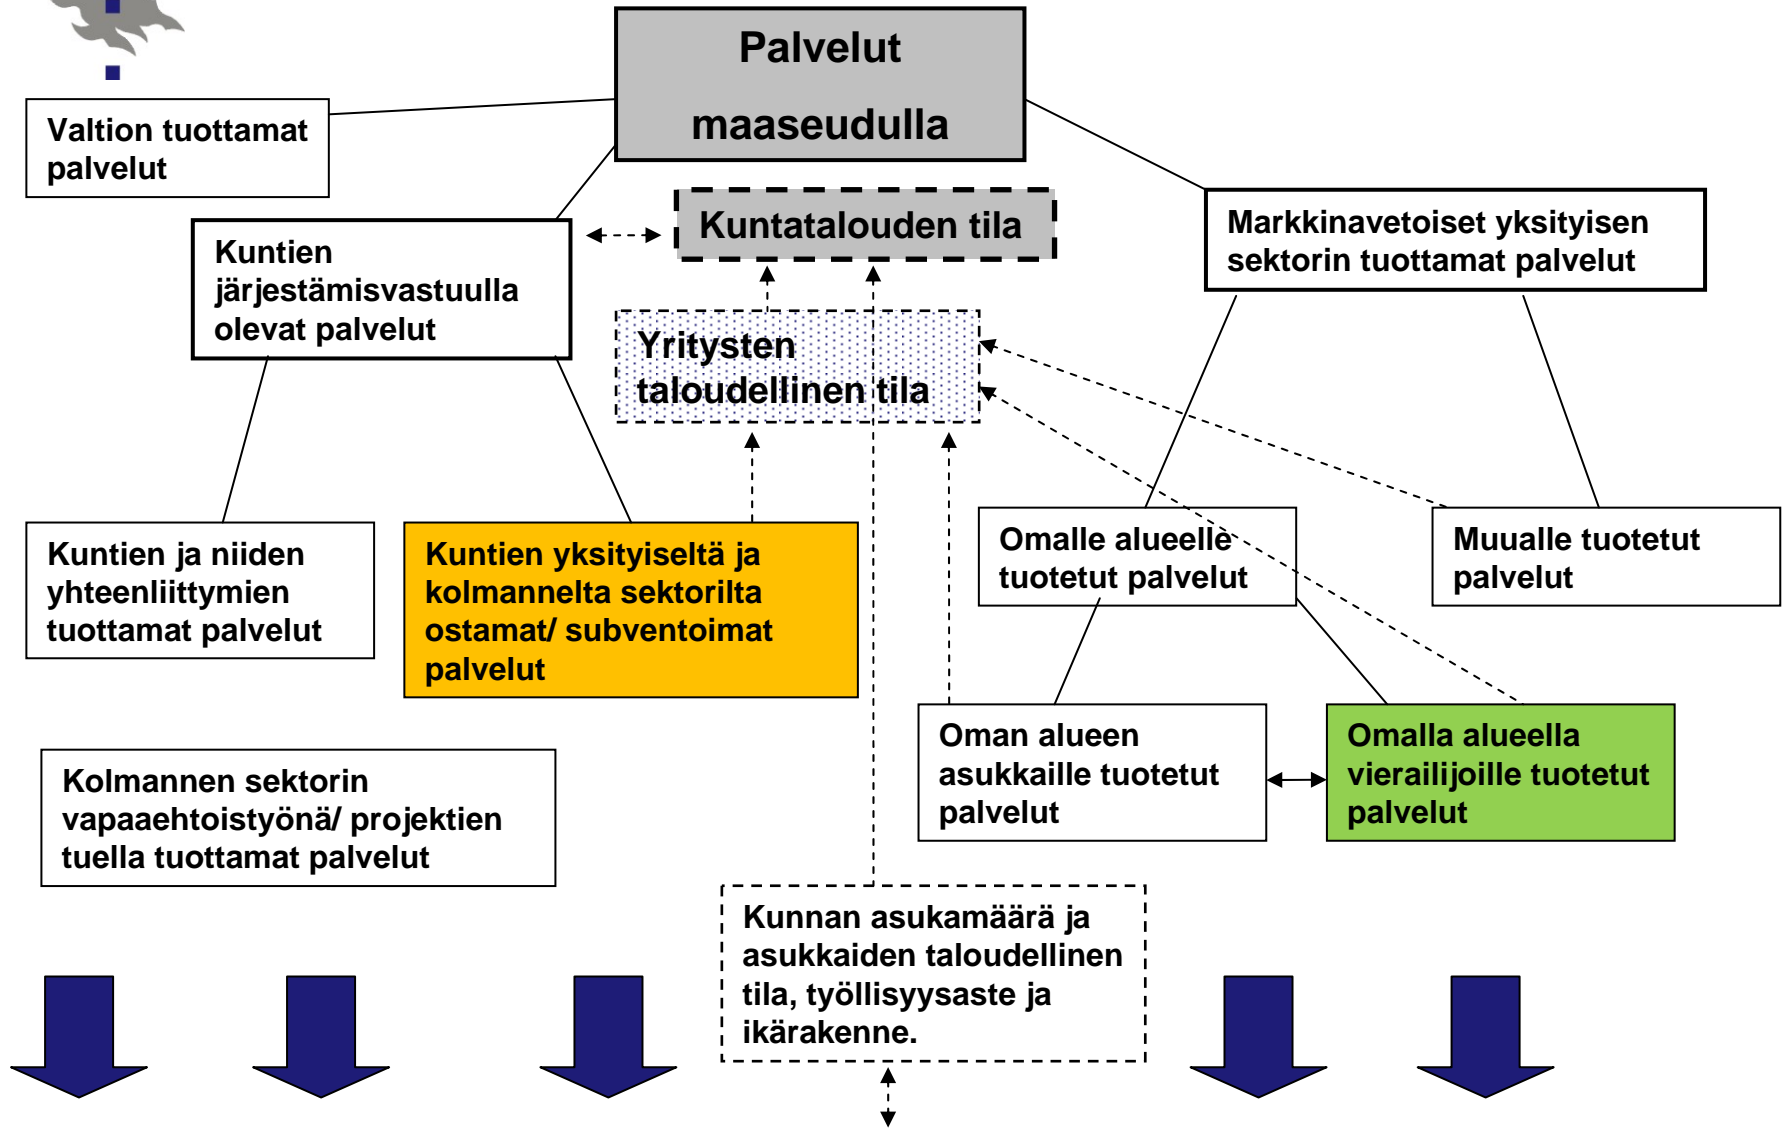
Palvelut maaseudulla

Valtion tuottamat palvelut

Kuntien järjestämisvastuulla olevat palvelut

Kuntatalouden tila

Markkinavetoiset yksityisen sektorin tuottamat palvelut

Yritysten taloudellinen tila

Kuntien ja niiden yhteenliittymien tuottamat palvelut

Kuntien yksityiseltä ja kolmannelta sektorilta ostamat/ subventoimat palvelut

Omalle alueelle tuotetut palvelut

Muualle tuotetut palvelut

Oman alueen asukkaille tuotetut palvelut

Omalla alueella vierailijoille tuotetut palvelut

Kolmannen sektorin vapaaehtoistyönä/ projektien tuella tuottamat palvelut

Kunnan asukamäärä ja asukkaiden taloudellinen tila, työllisyysaste ja ikärakenne.